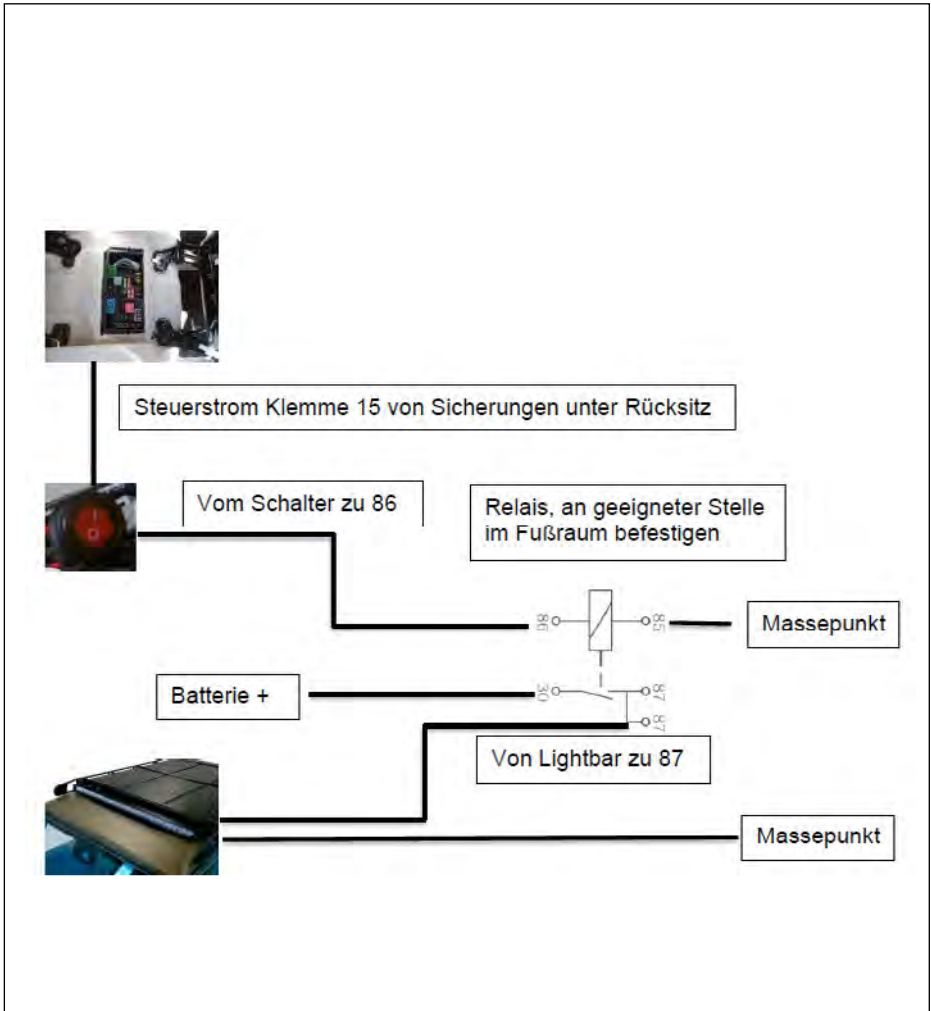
Steuerstrom Klemme 15 von Sicherungen unter Rücksitz

Vom Schalter zu 86

Relais, an geeigneter Stelle im Fußraum befestigen

86

85

Massepunkt

Batterie +

30

87

87

Von Lightbar zu 87

Massepunkt